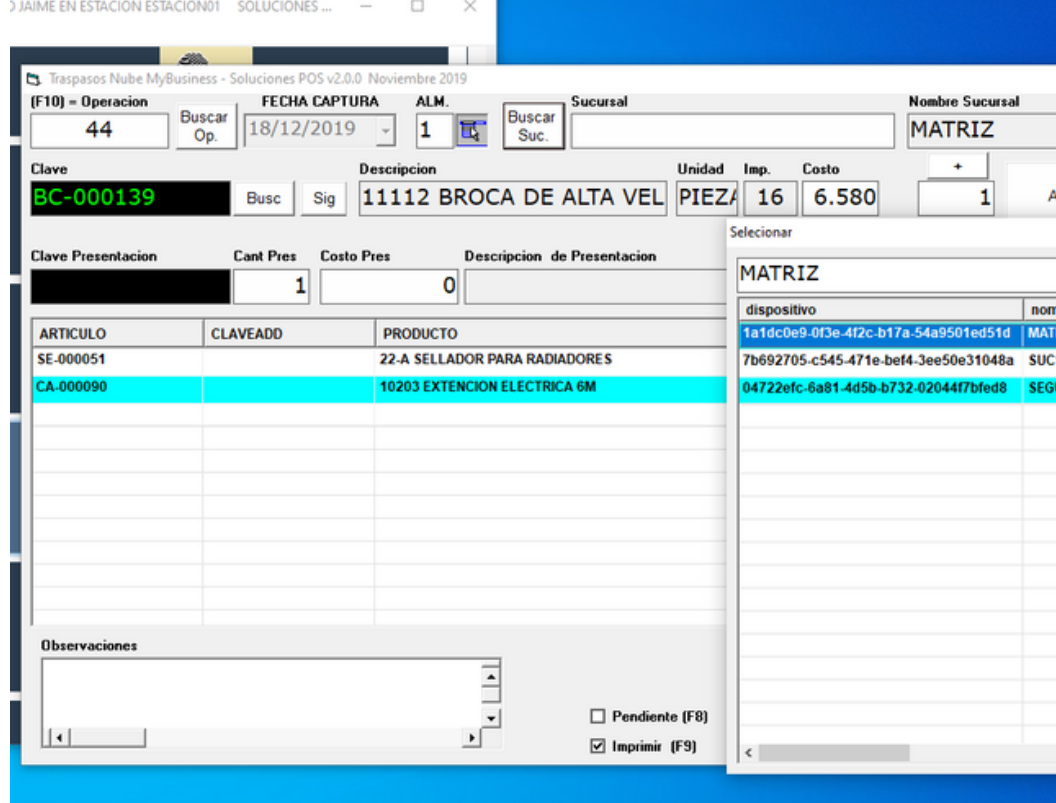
) JAIME EN ESTACION ESTACION01 SOLUCIONES ...

Traspasos Nube MyBusiness - Soluciones POS v2.0.0 Noviembre 2019

(F10) = Operacion
44
Buscar Op.
FECHA CAPTURA
18/12/2019
ALM.
1
Buscar Suc.
Sucursal
Nombre Sucursal
MATRIZ

Clave
BC-000139
Busc
Sig
Descripcion
11112 BROCA DE ALTA VEL
Unidad
PIEZA
Imp.
16
Costo
6.580
+
1
A

Clave Presentacion
Cant Pres
1
Costo Pres
0
Descripcion de Presentacion

| ARTICULO | CLAVEADD | PRODUCTO |
|---|---|---|
| SE-000051 | | 22-A SELLADOR PARA RADIADORES |
| CA-000090 | | 10203 EXTENCION ELECTRICA 6M |

Observaciones

Pendiente (F8)
Imprimir (F9)

Selecionar
MATRIZ

| dispositivo | nom |
|---|---|
| 1a1dc0e9-0f3e-4f2c-b17a-54a9501ed51d | MAT |
| 7b692705-c545-471e-bef4-3ee50e31048a | SUC |
| 04722efc-6a81-4d5b-b732-02044f7bfed8 | SEG |